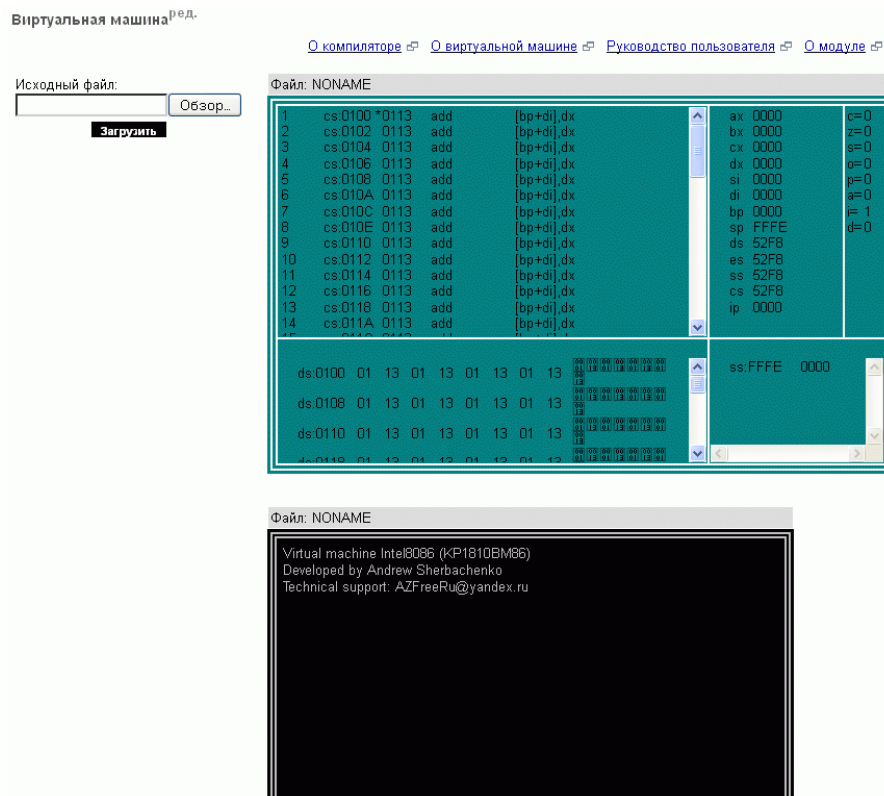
Виртуальная машина$^{ред.}$

О компиляторе О виртуальной машине Руководство пользователя О модуле

Исходный файл:

Обзор...

Загрузить

Файл: NONAME

| | | | | |
|---|---|---|---|---|
| 1 | cs:0100 | *0113 | add | [bp+di],dx |
| 2 | cs:0102 | 0113 | add | [bp+di],dx |
| 3 | cs:0104 | 0113 | add | [bp+di],dx |
| 4 | cs:0106 | 0113 | add | [bp+di],dx |
| 5 | cs:0108 | 0113 | add | [bp+di],dx |
| 6 | cs:010A | 0113 | add | [bp+di],dx |
| 7 | cs:010C | 0113 | add | [bp+di],dx |
| 8 | cs:010E | 0113 | add | [bp+di],dx |
| 9 | cs:0110 | 0113 | add | [bp+di],dx |
| 10 | cs:0112 | 0113 | add | [bp+di],dx |
| 11 | cs:0114 | 0113 | add | [bp+di],dx |
| 12 | cs:0116 | 0113 | add | [bp+di],dx |
| 13 | cs:0118 | 0113 | add | [bp+di],dx |
| 14 | cs:011A | 0113 | add | [bp+di],dx |

ax 0000
bx 0000
cx 0000
dx 0000
si 0000
di 0000
bp 0000
sp FFFE
ds 52F8
es 52F8
ss 52F8
cs 52F8
ip 0000

c=0
z=0
s=0
o=0
p=0
a=0
i= 1
d=0

ds:0100 01 13 01 13 01 13 01 13
ds:0108 01 13 01 13 01 13 01 13
ds:0110 01 13 01 13 01 13 01 13
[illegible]

ss:FFFE 0000

Файл: NONAME

Virtual machine Intel8086 (КР1810ВМ86)
Developed by Andrew Sherbachenko
Technical support: AZFreeRu@yandex.ru